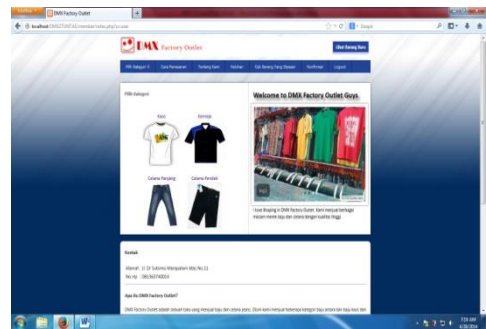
DMX Factory Outlet

localhost/DMXSTANTAS/member/index.php?p=user

DMX Factory Outlet

Lihat Barang Baru

Pilih Kategori | Cara Pemesanan | Tentang Kami | Kontak | Cek Barang Yang Dipesan | Konfirmasi | Logout

Pilih Kategori

Kaos

Kemeja

Celana Panjang

Celana Pendek

Welcome to DMX Factory Outlet Guys

I love Shoping in DMX Factory Outlet. Kami menjual berbagai macam model baju dan celana dengan kualitas tinggi

Kontak

Alamat : Jl. Dr Sutomo Wanajaten Atas No.11

No.Hp : 085363740064

Apa itu DMX Factory Outlet?

DMX Factory Outlet adalah sebuah toko yang menjual baju dan celana jeans. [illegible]